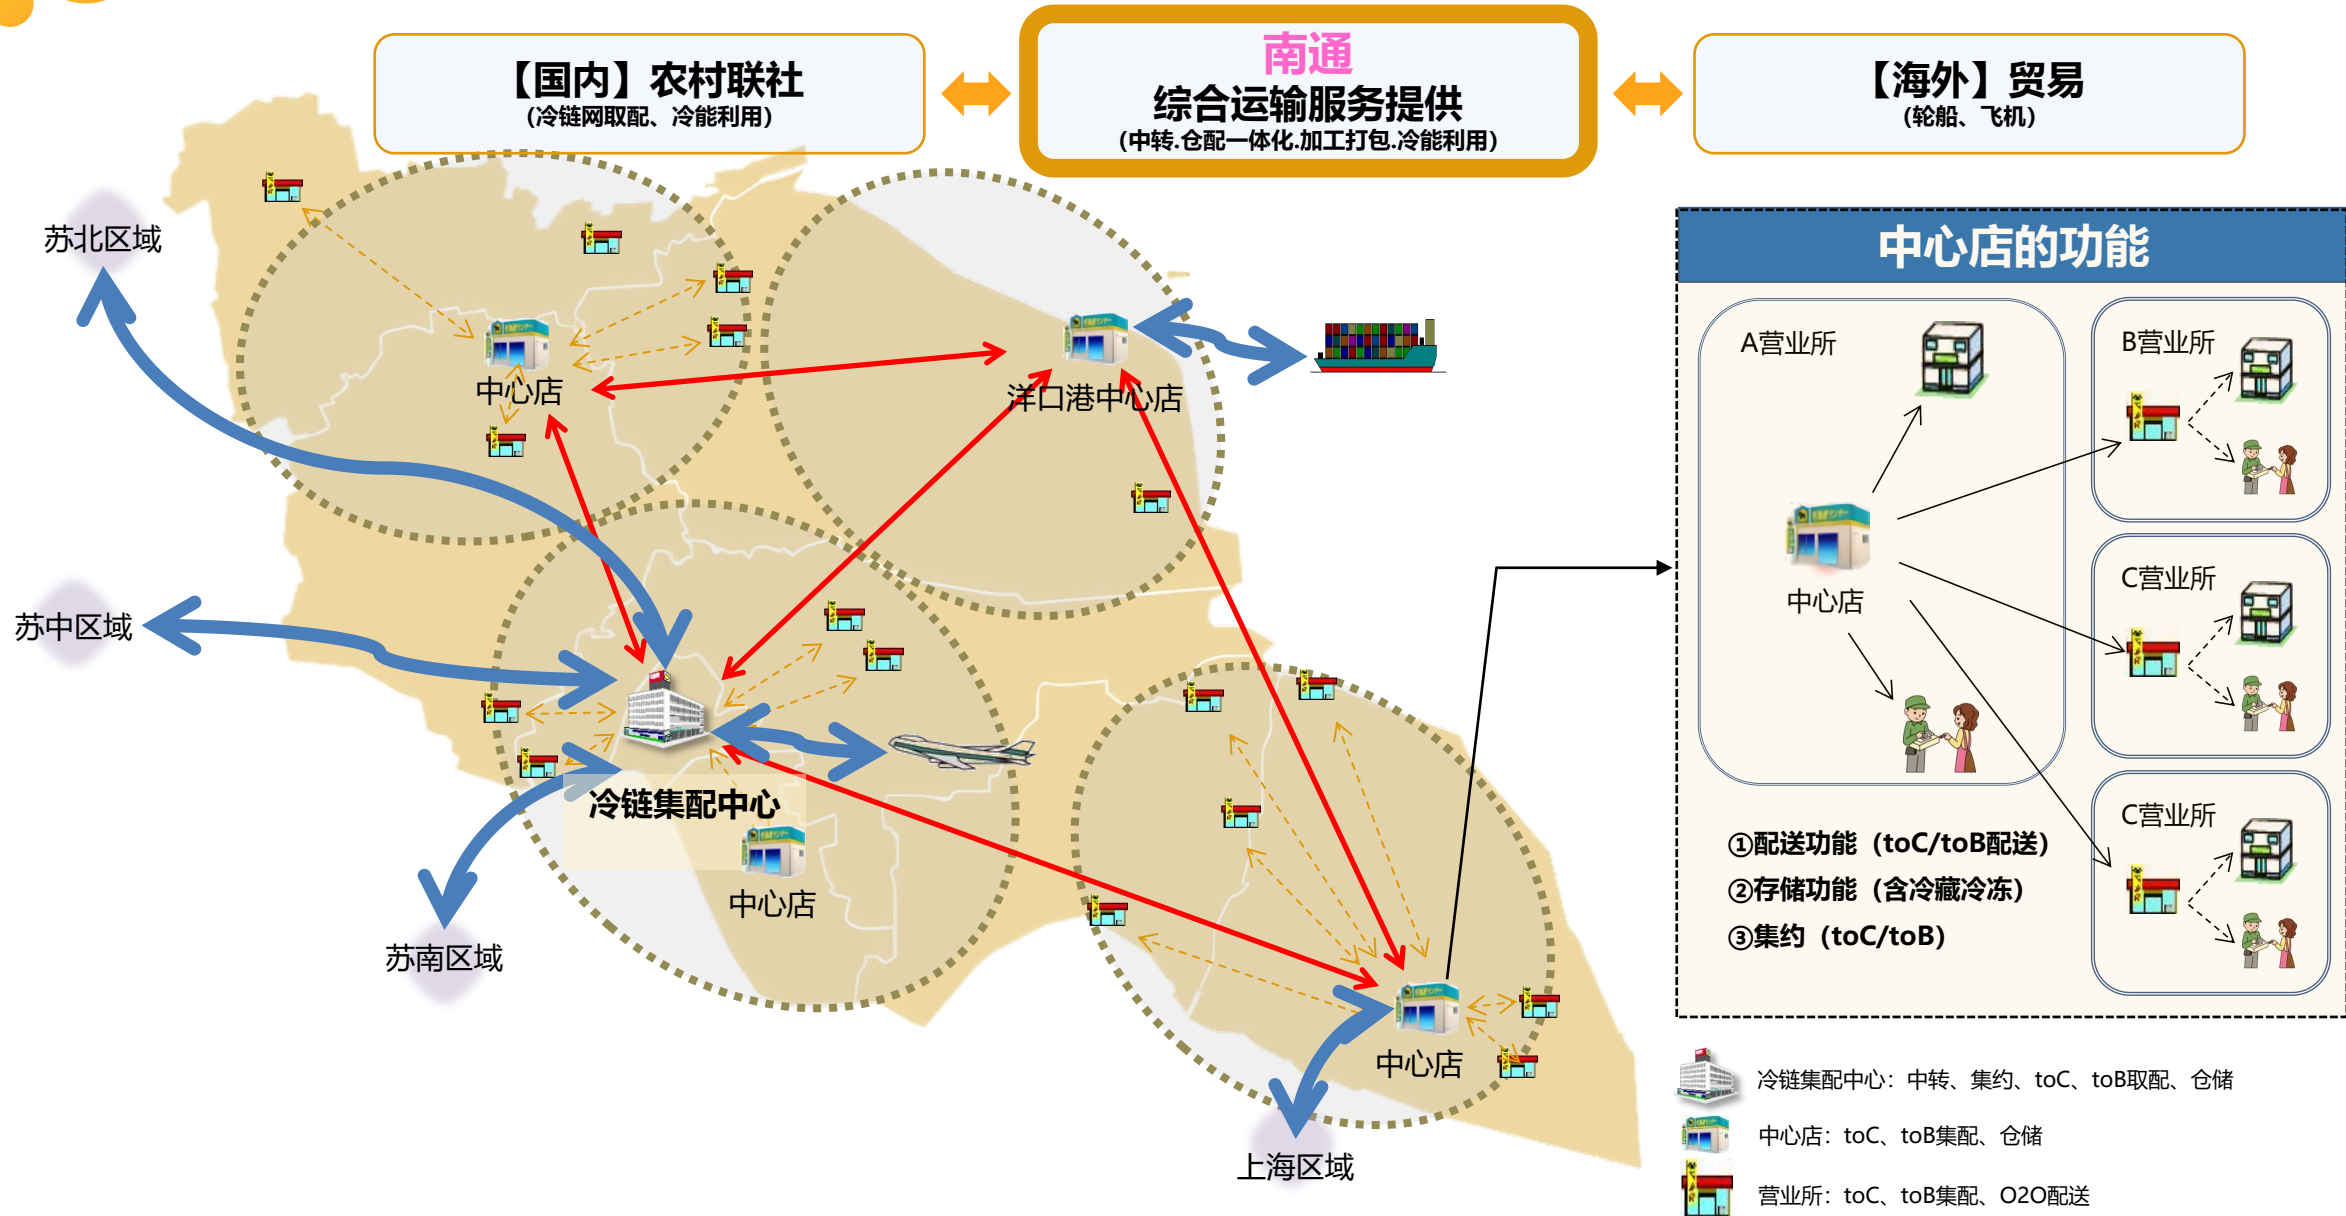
【国内】农村联社
(冷链网取配、冷能利用)

南通
综合运输服务提供
(中转.仓配一体化.加工打包.冷能利用)

【海外】贸易
(轮船、飞机)

苏北区域

中心店

洋口港中心店

苏中区域

冷链集配中心

中心店

苏南区域

中心店

上海区域

中心店的功能

A营业所

中心店

B营业所

C营业所

C营业所

①配送功能（toC/toB配送）
②存储功能（含冷藏冷冻）
③集约（toC/toB）

冷链集配中心：中转、集约、toC、toB取配、仓储

中心店：toC、toB集配、仓储

营业所：toC、toB集配、O2O配送